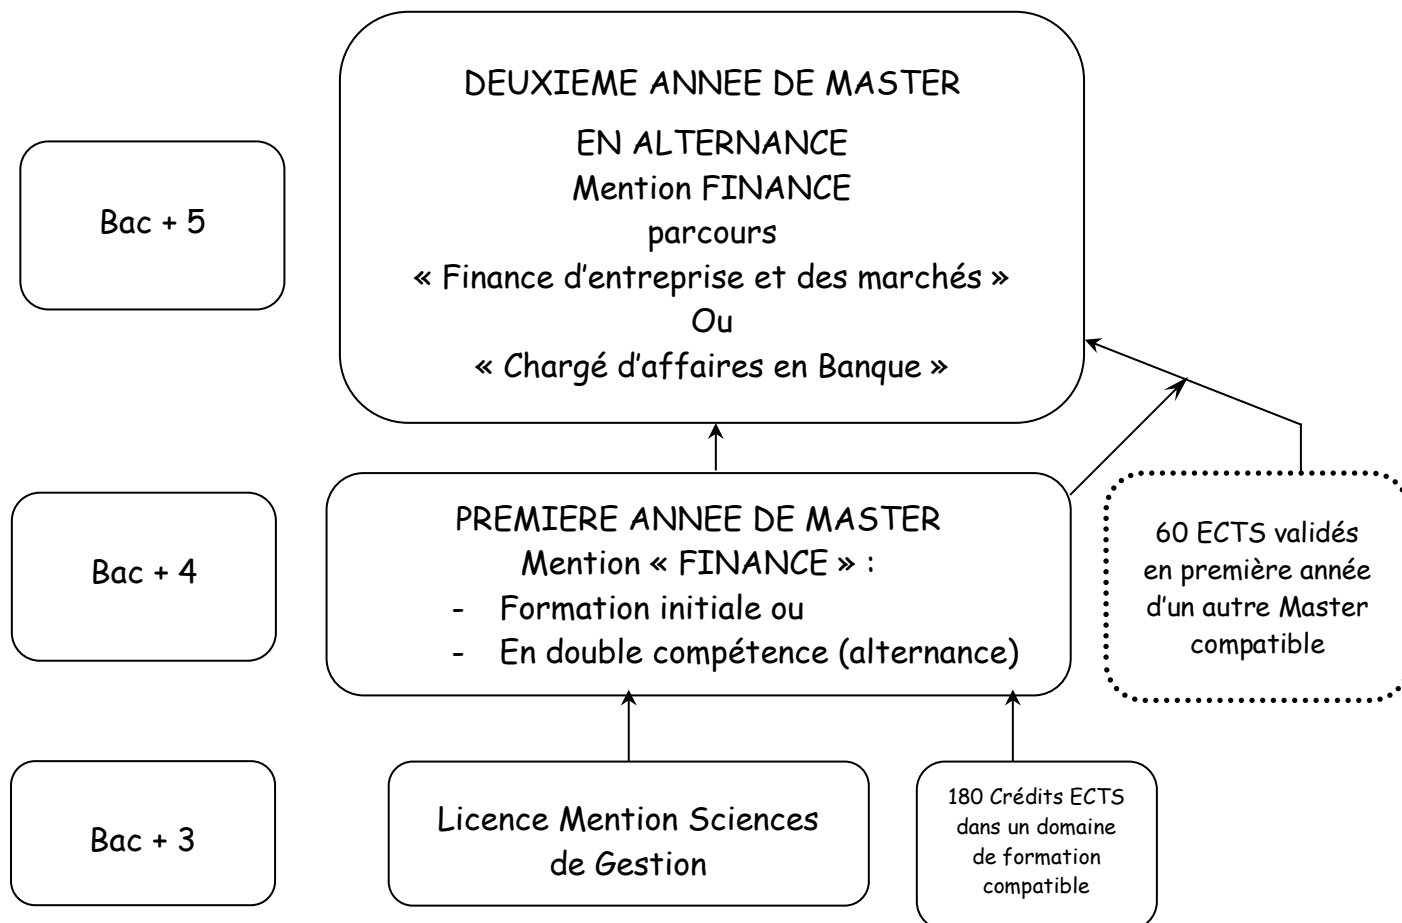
Bac + 5

DEUXIEME ANNEE DE MASTER
EN ALTERNANCE
Mention FINANCE
parcours
« Finance d'entreprise et des marchés »
Ou
« Chargé d'affaires en Banque »

Bac + 4

PREMIERE ANNEE DE MASTER
Mention « FINANCE » :
- Formation initiale ou
- En double compétence (alternance)

60 ECTS validés en première année d'un autre Master compatible

Bac + 3

Licence Mention Sciences de Gestion

180 Crédits ECTS dans un domaine de formation compatible